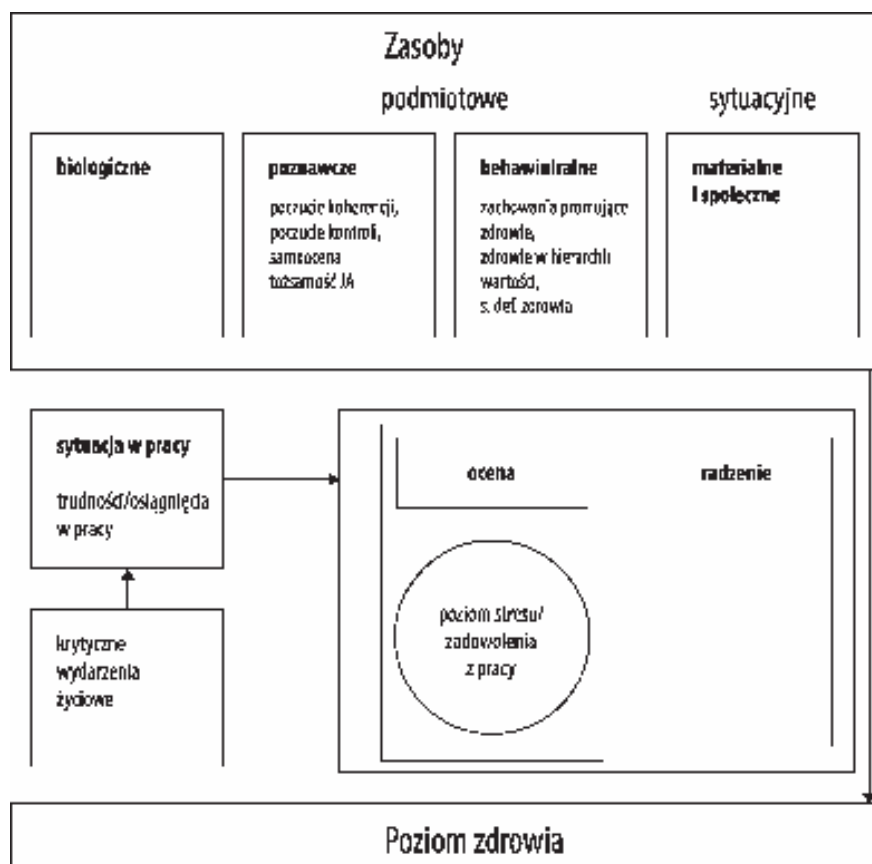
Zasoby

podmiotowe

sytuacyjne

biologiczne

poznawcze

poczucie koherencji, poczucie kontroli, samoocena tożsamość JA

behawioralne

zachowania promujące zdrowie, zdrowie w hierarchii wartości, s. def. zdrowia

materialne i społeczne

sytuacja w pracy

trudności/osiągnięcia w pracy

krytyczne wydarzenia życiowe

ocena

radzenie

poziom stresu/ zadowolenia z pracy

Poziom zdrowia